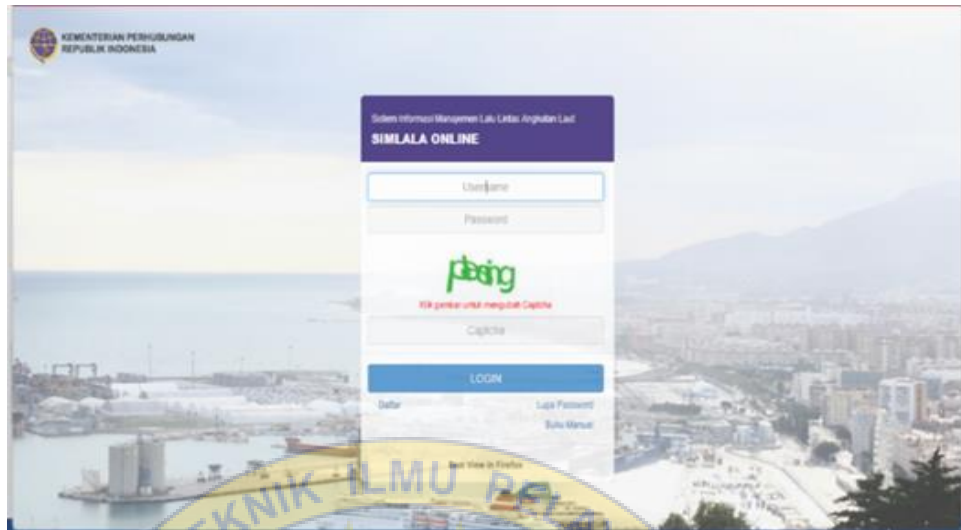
KEMENTERIAN PERHUBUNGAN
REPUBLIK INDONESIA

Sistem Informasi Manajemen Lalu Lintas Angkutan Laut
SIMLALA ONLINE

Username

Password

pleing

Klik gambar untuk mengubah Captcha

Captcha

LOGIN

Daftar

Lupa Password

Buku Manual

Best View in Firefox

TEKNIK ILMU PE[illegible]